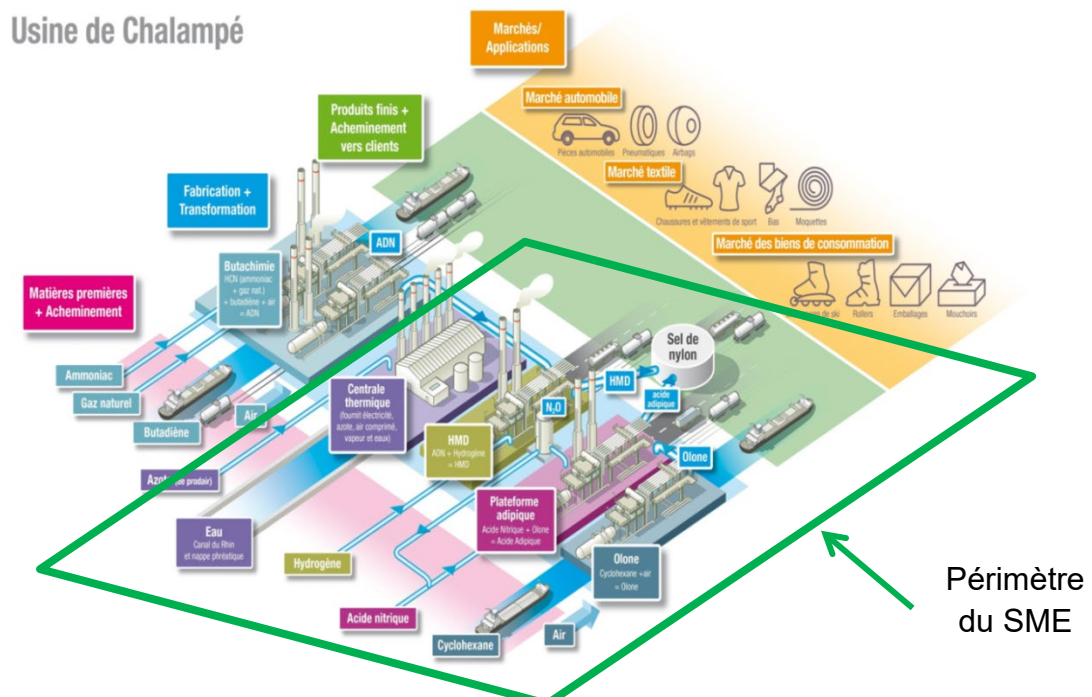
Usine de Chalampé

Marchés/ Applications

Marché automobile

Pièces automobiles Pneumatiques Airbags

Marché textile

Chaussures et vêtements de sport Bas Moquettes

Marché des biens de consommation

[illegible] de ski Rollers Emballages Mouchoirs

Produits finis + Acheminement vers clients

Fabrication + Transformation

ADN

Butachimie
HCN (ammoniac + gaz nat.) + butadiène + air = ADN

Matières premières + Acheminement

Ammoniac

Gaz naturel

Butadiène

Air

Azote (ex prodair)

Centrale thermique
(fournit électricité, azote, air comprimé, vapeur et eaux)

HMD
ADN + Hydrogène = HMD

$N_2O$

Sel de nylon

HMD

acide adipique

Olone

Plateforme adipique
Acide Nitrique + Olone = Acide Adipique

Eau
Canal du Rhin et nappe phréatique

Hydrogène

Acide nitrique

Olone
Cyclohexane +air = Olone

Cyclohexane

Air

Périmètre du SME